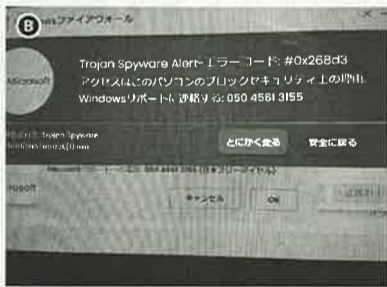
B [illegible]ファイアウォール

Microsoft

Trojan Spyware Alert-エラーコード: #0x268d3
アクセスはこのパソコンのブロックセキュリティ上の理由
Windowsサポートに連絡する: 050 4561 3155

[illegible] Trojan Spyware
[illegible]

とにかく去る
安全に戻る

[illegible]

キャンセル
OK